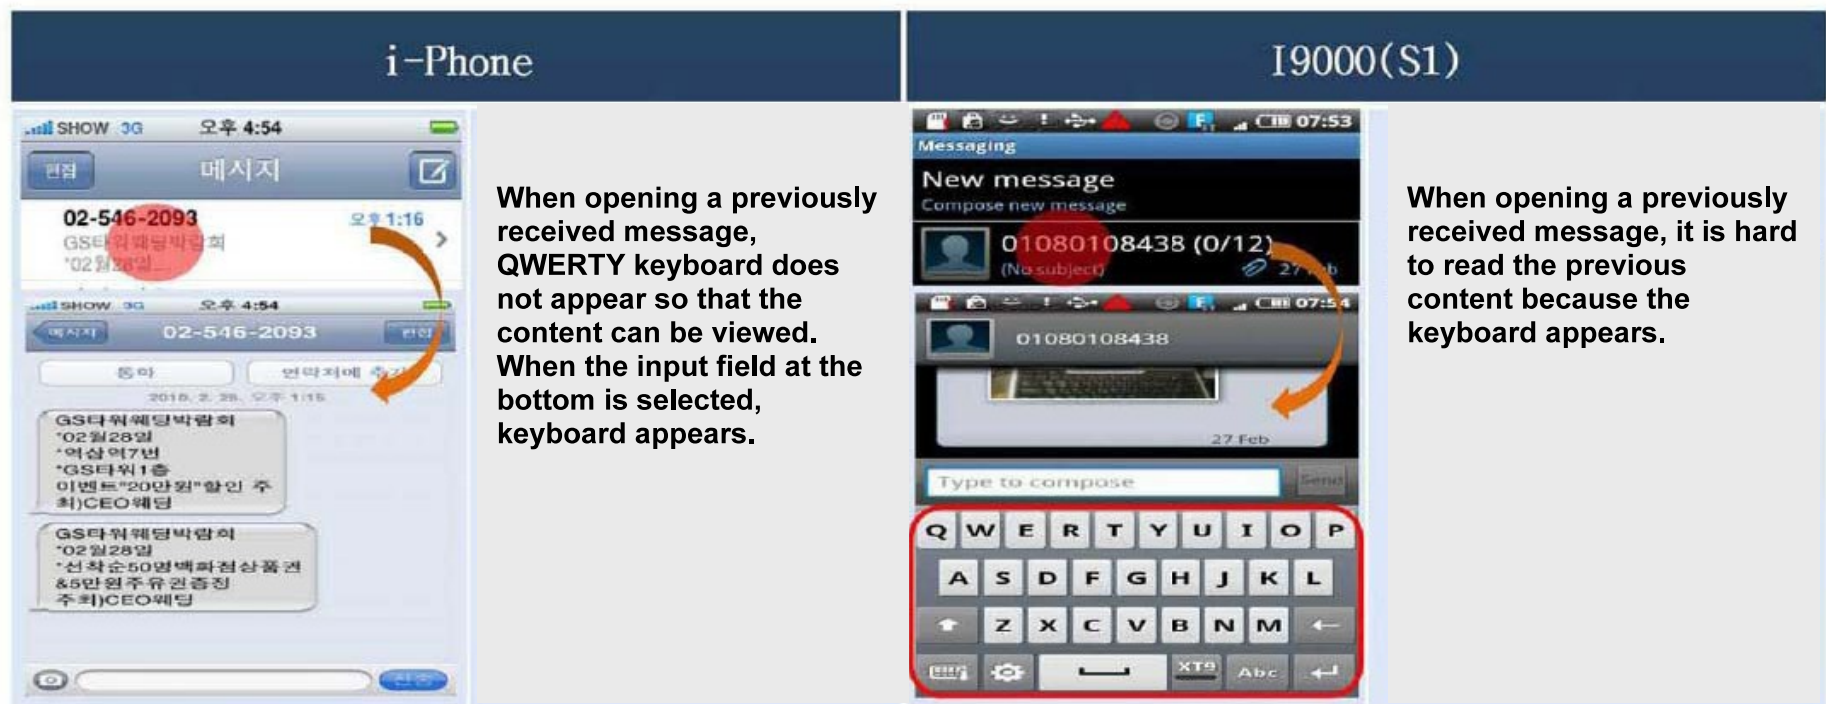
| i-Phone | I9000(S1) |
|---|---|
| SHOW 3G 오후 4:54<br>편집 메시지<br>02-546-2093 오후 1:16<br>GS타워웨딩박람회<br>*02월28일...<br>SHOW 3G 오후 4:54<br>메시지 02-546-2093 편집<br>통화 연락처에 추가<br>2010. 2. 28. 오후 1:15<br>GS타워웨딩박람회<br>*02월28일<br>*역삼역7번<br>*GS타워1층<br>이벤트"20만원"할인 주최)CEO웨딩<br>GS타워웨딩박람회<br>*02월28일<br>*선착순50명백화점상품권&5만원주유권증정<br>주최)CEO웨딩<br>전송<br><br>When opening a previously received message, QWERTY keyboard does not appear so that the content can be viewed. When the input field at the bottom is selected, keyboard appears. | 07:53<br>Messaging<br>New message<br>Compose new message<br>01080108438 (0/12)<br>(No subject) 27 Feb<br>07:54<br>01080108438<br>27 Feb<br>Type to compose Send<br>Q W E R T Y U I O P<br>A S D F G H J K L<br>Z X C V B N M<br>XT9 Abc<br><br>When opening a previously received message, it is hard to read the previous content because the keyboard appears. |